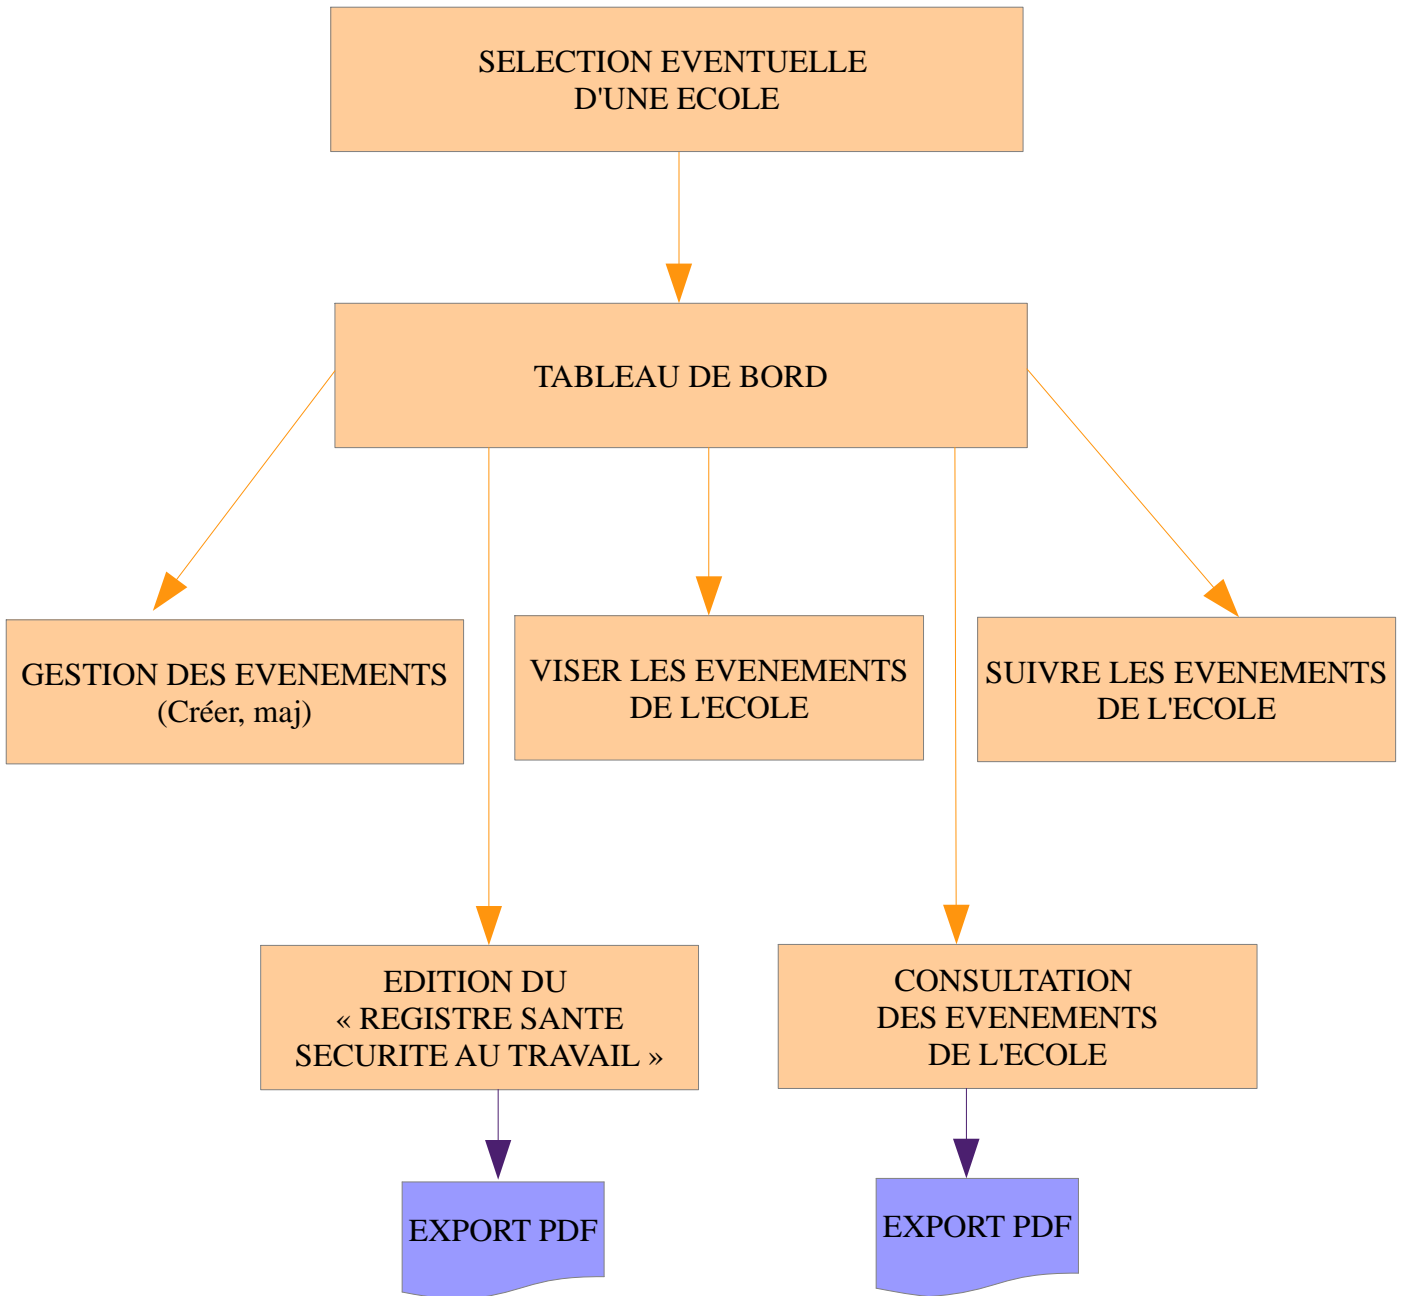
SELECTION EVENTUELLE
D'UNE ECOLE

TABLEAU DE BORD

GESTION DES EVENEMENTS
(Créer, maj)

VISER LES EVENEMENTS
DE L'ECOLE

SUIVRE LES EVENEMENTS
DE L'ECOLE

EDITION DU
« REGISTRE SANTE
SECURITE AU TRAVAIL »

CONSULTATION
DES EVENEMENTS
DE L'ECOLE

EXPORT PDF

EXPORT PDF